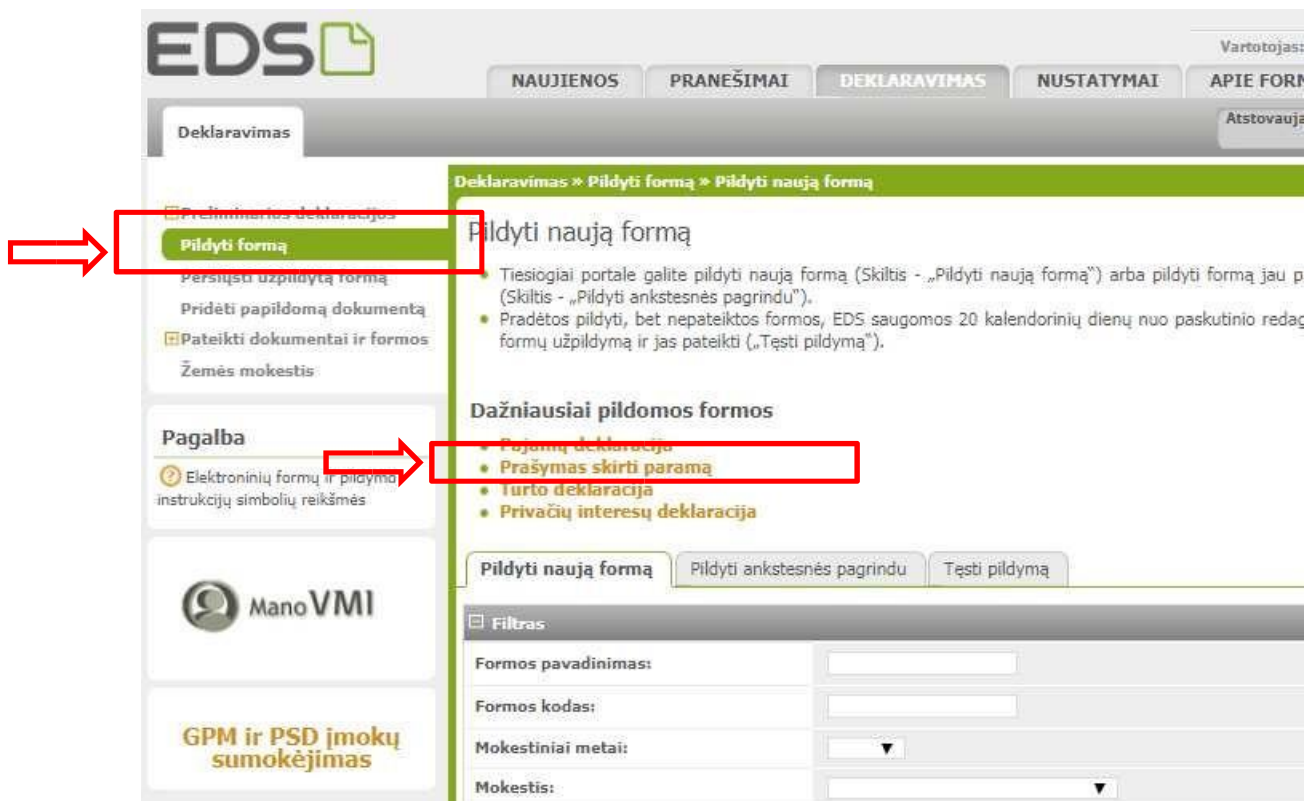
EDS

Vartotojas:

NAUJIENOS PRANEŠIMAI DEKLARAVIMAS NUSTATYMAI APIE FORM

Deklaravimas

Atstovauja

Preliminarios deklaracijos
Pildyti formą
Persiųsti užpildytą formą
Pridėti papildomą dokumentą
Pateikti dokumentai ir formos
Žemės mokestis

Pagalba

Elektroninių formų ir pildymo instrukcijų simbolių reikšmės

Mano VMI

GPM ir PSD įmokų sumokėjimas

Deklaravimas » Pildyti formą » Pildyti naują formą

Pildyti naują formą

• Tiesiogiai portale galite pildyti naują formą (Skiltis - „Pildyti naują formą") arba pildyti formą jau p (Skiltis - „Pildyti ankstesnės pagrindu").
• Pradėtos pildyti, bet nepateiktos formos, EDS saugomos 20 kalendorinių dienų nuo paskutinio redag formų užpildymą ir jas pateikti („Tęsti pildymą").

Dažniausiai pildomos formos

• Pajamų deklaracija
• Prašymas skirti paramą
• Turto deklaracija
• Privačių interesų deklaracija

Pildyti naują formą | Pildyti ankstesnės pagrindu | Tęsti pildymą

Filtras

Formos pavadinimas:
Formos kodas:
Mokestiniai metai:
Mokestis: